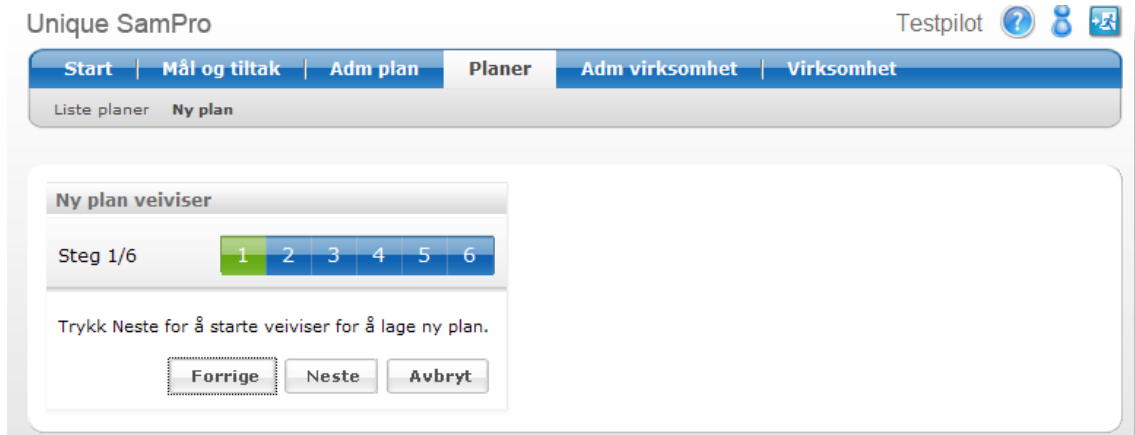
Unique SamPro

Testpilot

Start | Mål og tiltak | Adm plan | Planer | Adm virksomhet | Virksomhet

Liste planer Ny plan

Ny plan veiviser

Steg 1/6

1 2 3 4 5 6

Trykk Neste for å starte veiviser for å lage ny plan.

Forrige Neste Avbryt